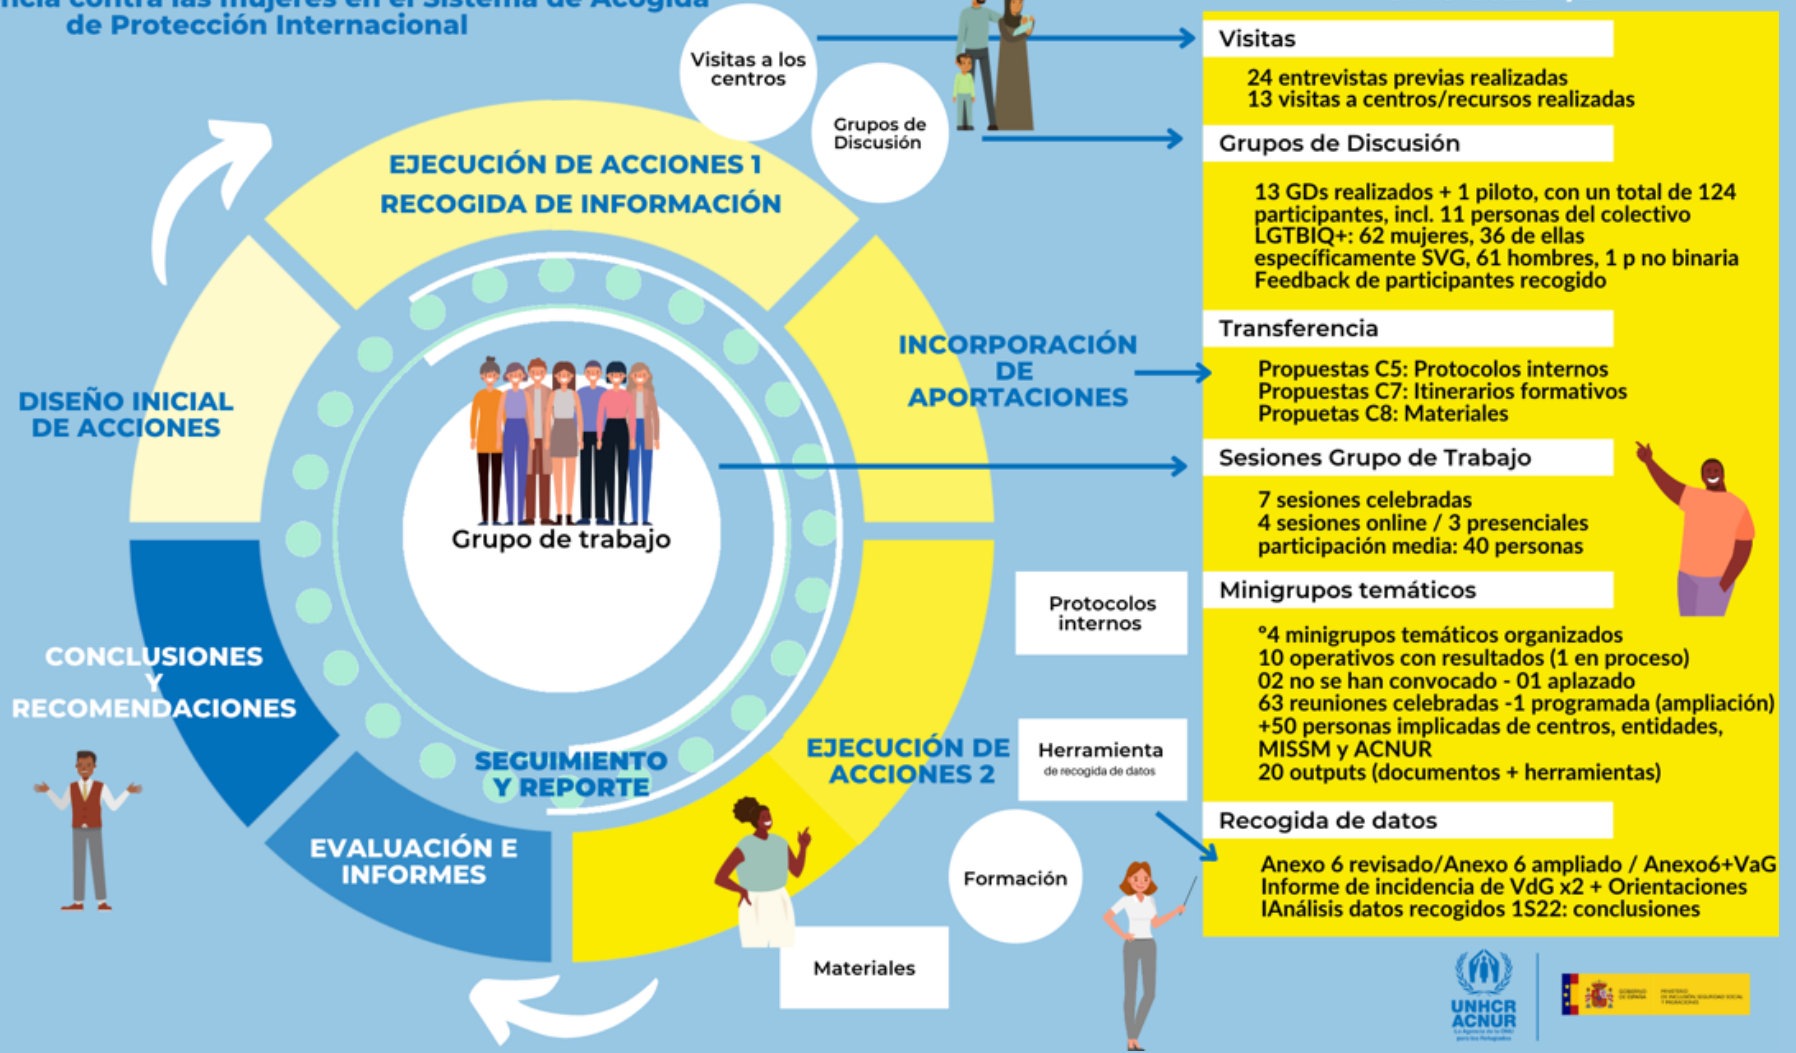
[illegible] contra las mujeres en el Sistema de Acogida de Protección Internacional

Visitas a los centros

Grupos de Discusión

EJECUCIÓN DE ACCIONES 1
RECOGIDA DE INFORMACIÓN

INCORPORACIÓN DE APORTACIONES

DISEÑO INICIAL DE ACCIONES

Grupo de trabajo

CONCLUSIONES Y RECOMENDACIONES

SEGUIMIENTO Y REPORTE

EJECUCIÓN DE ACCIONES 2

EVALUACIÓN E INFORMES

Protocolos internos

Herramienta
de recogida de datos

Formación

Materiales

Visitas

24 entrevistas previas realizadas
13 visitas a centros/recursos realizadas

Grupos de Discusión

13 GDs realizados + 1 piloto, con un total de 124 participantes, incl. 11 personas del colectivo LGTBIQ+: 62 mujeres, 36 de ellas específicamente SVG, 61 hombres, 1 p no binaria
Feedback de participantes recogido

Transferencia

Propuestas C5: Protocolos internos
Propuestas C7: Itinerarios formativos
Propuetas C8: Materiales

Sesiones Grupo de Trabajo

7 sesiones celebradas
4 sesiones online / 3 presenciales
participación media: 40 personas

Minigrupos temáticos

°4 minigrupos temáticos organizados
10 operativos con resultados (1 en proceso)
02 no se han convocado - 01 aplazado
63 reuniones celebradas -1 programada (ampliación)
+50 personas implicadas de centros, entidades, MISSM y ACNUR
20 outputs (documentos + herramientas)

Recogida de datos

Anexo 6 revisado/Anexo 6 ampliado / Anexo6+VaG
Informe de incidencia de VdG x2 + Orientaciones
IAnálisis datos recogidos 1S22: conclusiones

UNHCR
ACNUR
La Agencia de la ONU para los Refugiados

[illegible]